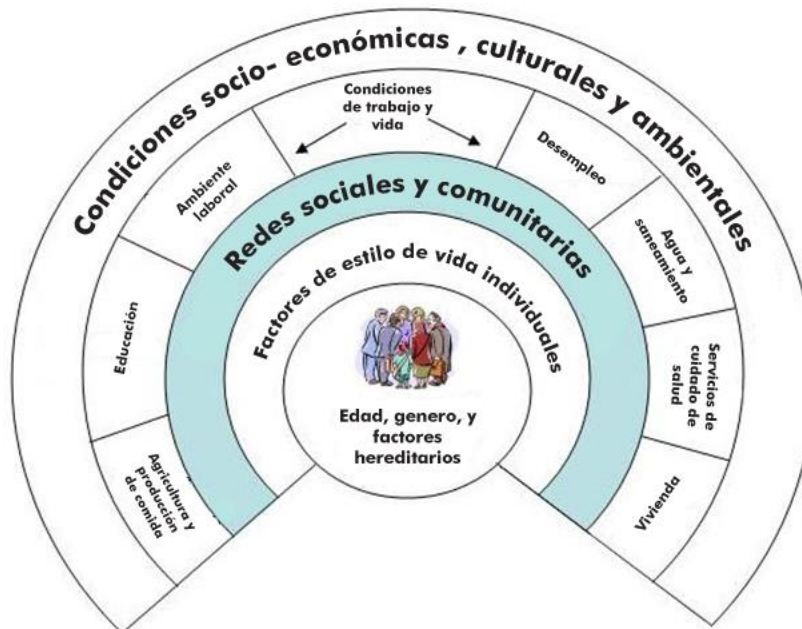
Condiciones socio- económicas , culturales y ambientales

Condiciones de trabajo y vida

Ambiente laboral

Desempleo

Agua y saneamiento

Educación

Servicios de cuidado de salud

Agricultura y producción de comida

Vivienda

Redes sociales y comunitarias

Factores de estilo de vida individuales

Edad, genero, y factores hereditarios